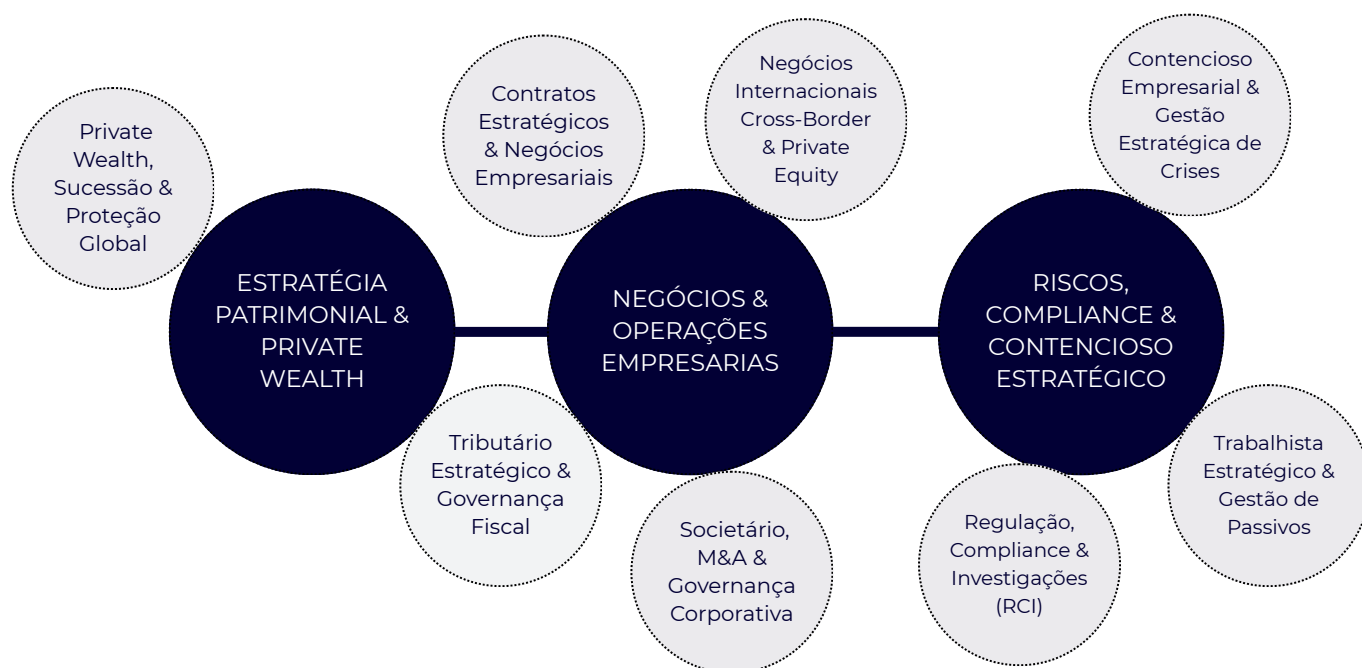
Private Wealth, Sucessão & Proteção Global

ESTRATÉGIA PATRIMONIAL & PRIVATE WEALTH

Tributário Estratégico & Governança Fiscal

Contratos Estratégicos & Negócios Empresariais

NEGÓCIOS & OPERAÇÕES EMPRESARIAS

Negócios Internacionais Cross-Border & Private Equity

Societário, M&A & Governança Corporativa

Contencioso Empresarial & Gestão Estratégica de Crises

RISCOS, COMPLIANCE & CONTENCIOSO ESTRATÉGICO

Regulação, Compliance & Investigações (RCI)

Trabalhista Estratégico & Gestão de Passivos